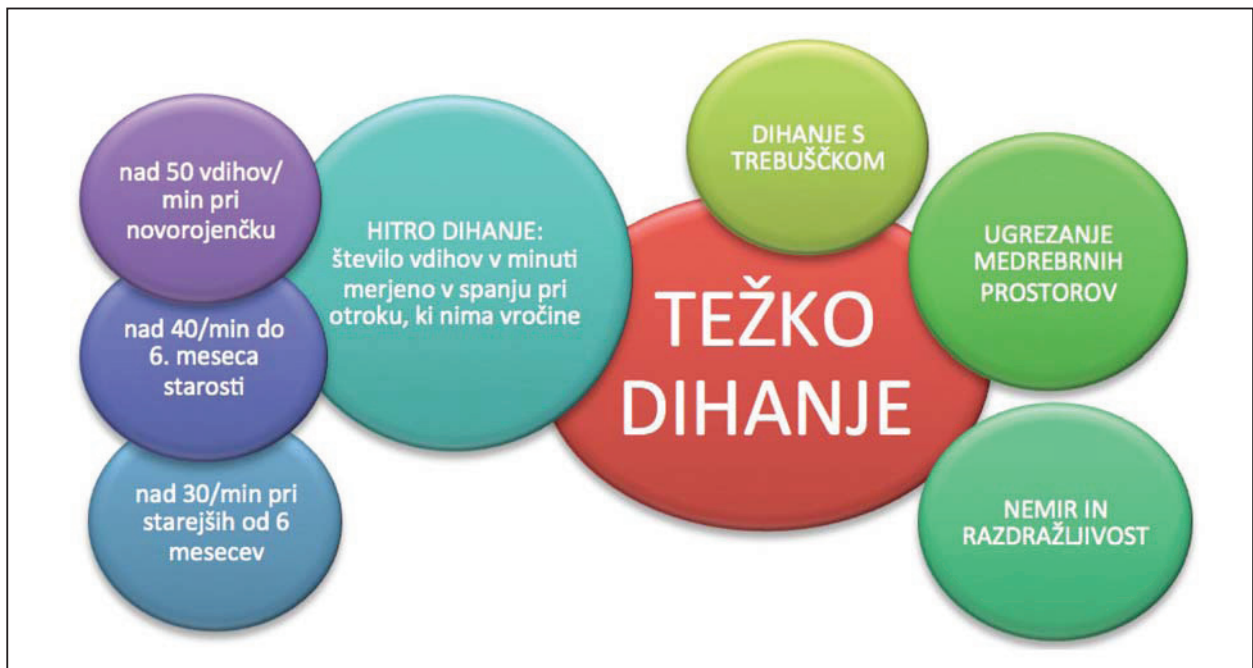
nad 50 vdihov/ min pri novorojenčku

nad 40/min do 6. meseca starosti

nad 30/min pri starejših od 6 mesecev

HITRO DIHANJE: število vdihov v minuti merjeno v spanju pri otroku, ki nima vročine

TEŽKO DIHANJE

DIHANJE S TREBUŠČKOM

UGREZANJE MEDREBRNIH PROSTOROV

NEMIR IN RAZDRAŽLJIVOST